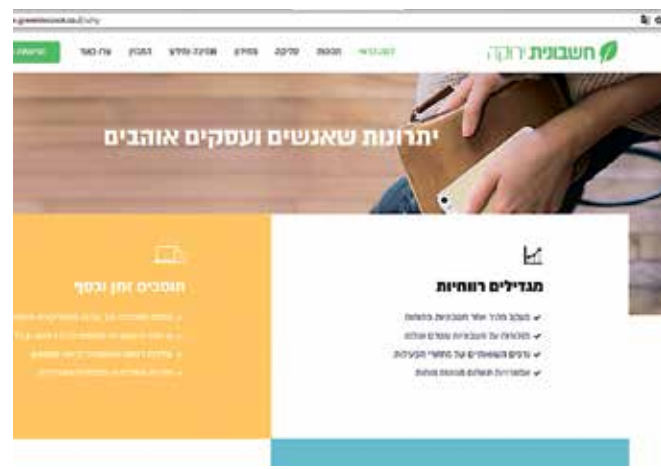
greeninvoice.co.il/why

חשבונית ירוקה

למה לנו? תכונות סליקה מחירון שאלות נפוצות המרכז צרו קשר הרשמה

יתרונות שאנשים ועסקים אוהבים

מגדילים רווחיות

מעקב מהיר אחר חשבוניות פתוחות
תזכורות על חשבוניות שטרם שולמו
נהנים משאילתות על מחזורי הכנסות
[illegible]

חוסכים זמן וכסף

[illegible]
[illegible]
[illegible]
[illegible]